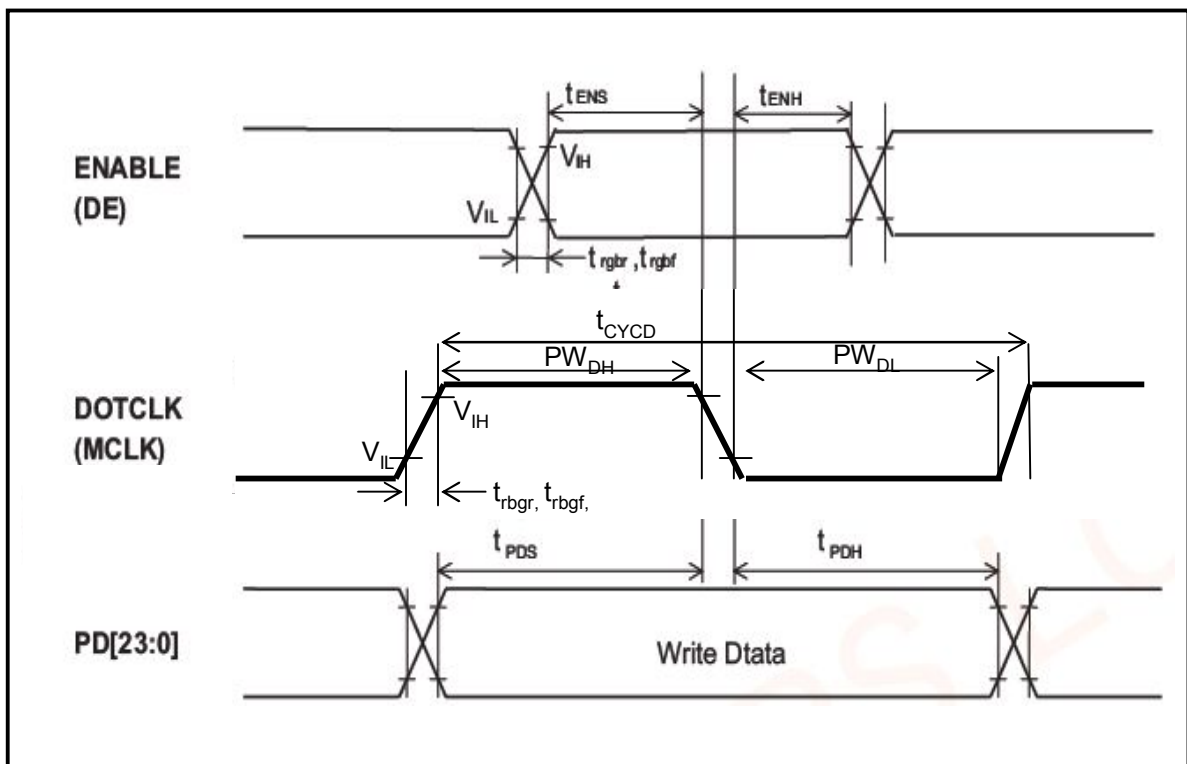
ENABLE (DE)

$t_{ENS}$

$t_{ENH}$

$V_{IH}$

$V_{IL}$

$t_{rgbr}, t_{rgbf}$

$t_{CYCD}$

DOTCLK (MCLK)

$PW_{DH}$

$PW_{DL}$

$V_{IH}$

$V_{IL}$

$t_{rbgr}, t_{rbgf},$

PD[23:0]

$t_{PDS}$

$t_{PDH}$

Write Dtata